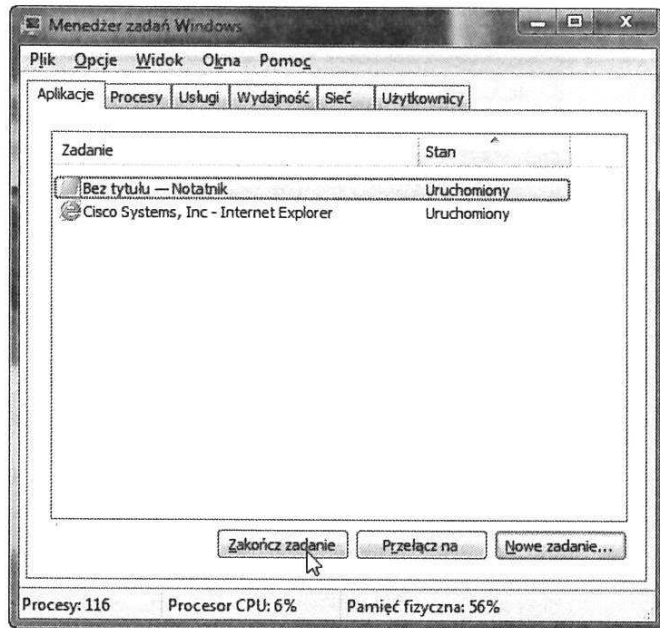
Menedżer zadań Windows

Plik Opcje Widok Okna Pomoc

Aplikacje Procesy Usługi Wydajność Sieć Użytkownicy

| Zadanie | Stan |
|---|---|
| Bez tytułu — Notatnik | Uruchomiony |
| Cisco Systems, Inc - Internet Explorer | Uruchomiony |

Zakończ zadanie Przełącz na Nowe zadanie...

Procesy: 116 Procesor CPU: 6% Pamięć fizyczna: 56%